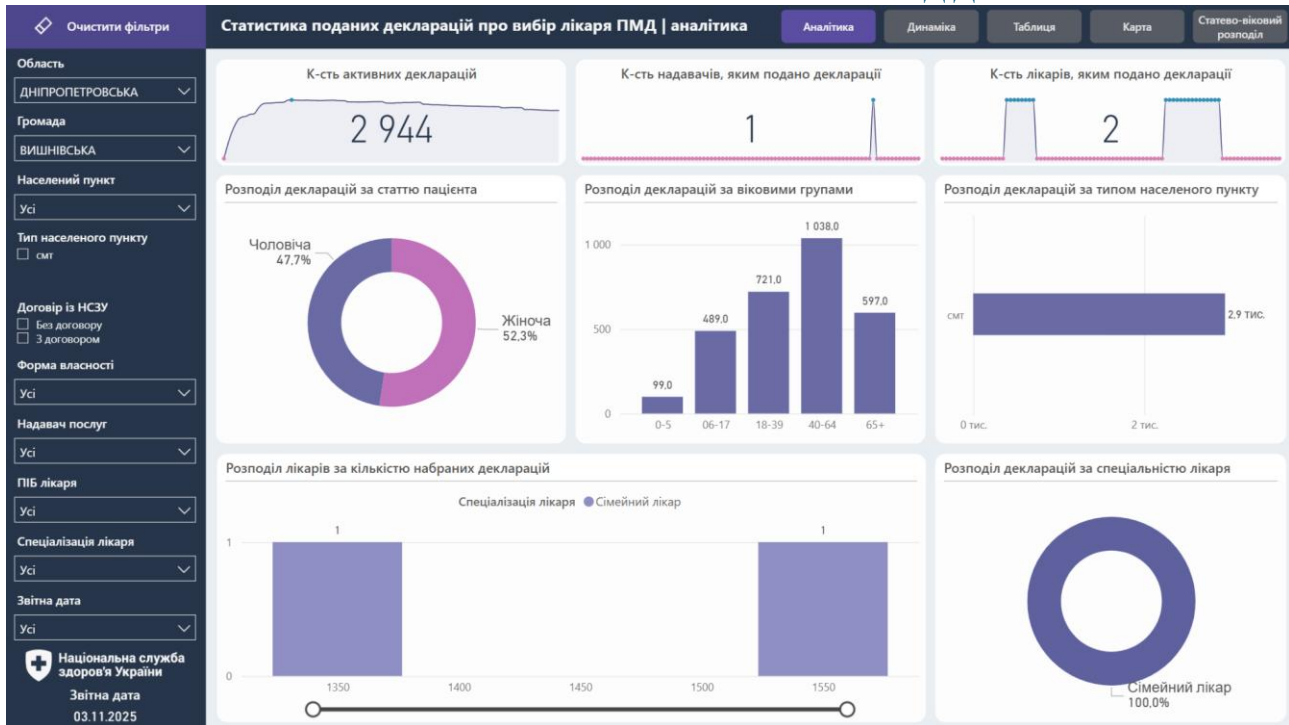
Очистити фільтри

Статистика поданих декларацій про вибір лікаря ПМД | аналітика

Аналітика
Динаміка
Таблиця
Карта
Статево-віковий розподіл

Область
ДНІПРОПЕТРОВСЬКА
Громада
ВИШНІВСЬКА
Населений пункт
Усі
Тип населеного пункту
смт
Договір із НСЗУ
Без договору
З договором
Форма власності
Усі
Надавач послуг
Усі
ПІБ лікаря
Усі
Спеціалізація лікаря
Усі
Звітна дата
Усі

Національна служба здоров'я України
Звітна дата
03.11.2025

К-сть активних декларацій
2 944

К-сть надавачів, яким подано декларації
1

К-сть лікарів, яким подано декларації
2

Розподіл декларацій за статтю пацієнта
Чоловіча 47,7%
Жіноча 52,3%

Розподіл декларацій за віковими групами
1 000
500
0
99,0
489,0
721,0
1 038,0
597,0
0-5
06-17
18-39
40-64
65+

Розподіл декларацій за типом населеного пункту
смт
2,9 тис.
0 тис.
2 тис.

Розподіл лікарів за кількістю набраних декларацій
Спеціалізація лікаря ● Сімейний лікар
1
1
1
0
1350
1400
1450
1500
1550

Розподіл декларацій за спеціальністю лікаря
Сімейний лікар
100,0%